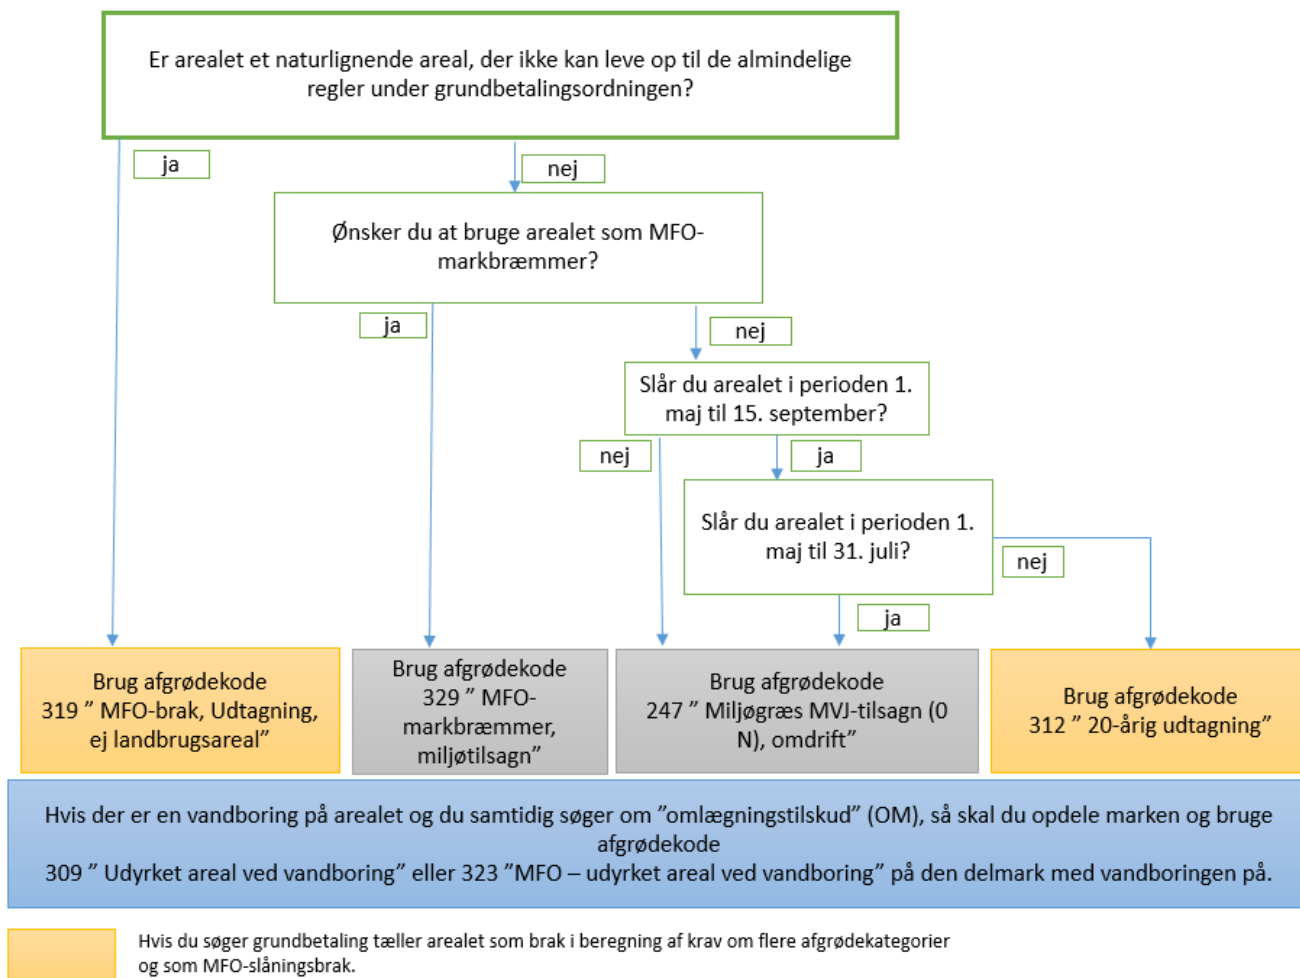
Er arealet et naturlignende areal, der ikke kan leve op til de almindelige regler under grundbetalingsordningen?

ja

nej

Ønsker du at bruge arealet som MFO-markbræmmer?

ja

nej

Slår du arealet i perioden 1. maj til 15. september?

nej

ja

Slår du arealet i perioden 1. maj til 31. juli?

nej

ja

Brug afgrødekode 319 ” MFO-brak, Udtagning, ej landbrugsareal”

Brug afgrødekode 329 ” MFO-markbræmmer, miljøtilsagn”

Brug afgrødekode 247 ” Miljøgræs MVJ-tilsagn (0 N), omdrift”

Brug afgrødekode 312 ” 20-årig udtagning”

Hvis der er en vandboring på arealet og du samtidig søger om ”omlægningstilskud” (OM), så skal du opdele marken og bruge afgrødekode
309 ” Udyrket areal ved vandboring” eller 323 ”MFO – udyrket areal ved vandboring” på den delmark med vandboringen på.

Hvis du søger grundbetaling tæller arealet som brak i beregning af krav om flere afgrødekategorier og som MFO-slåningsbrak.